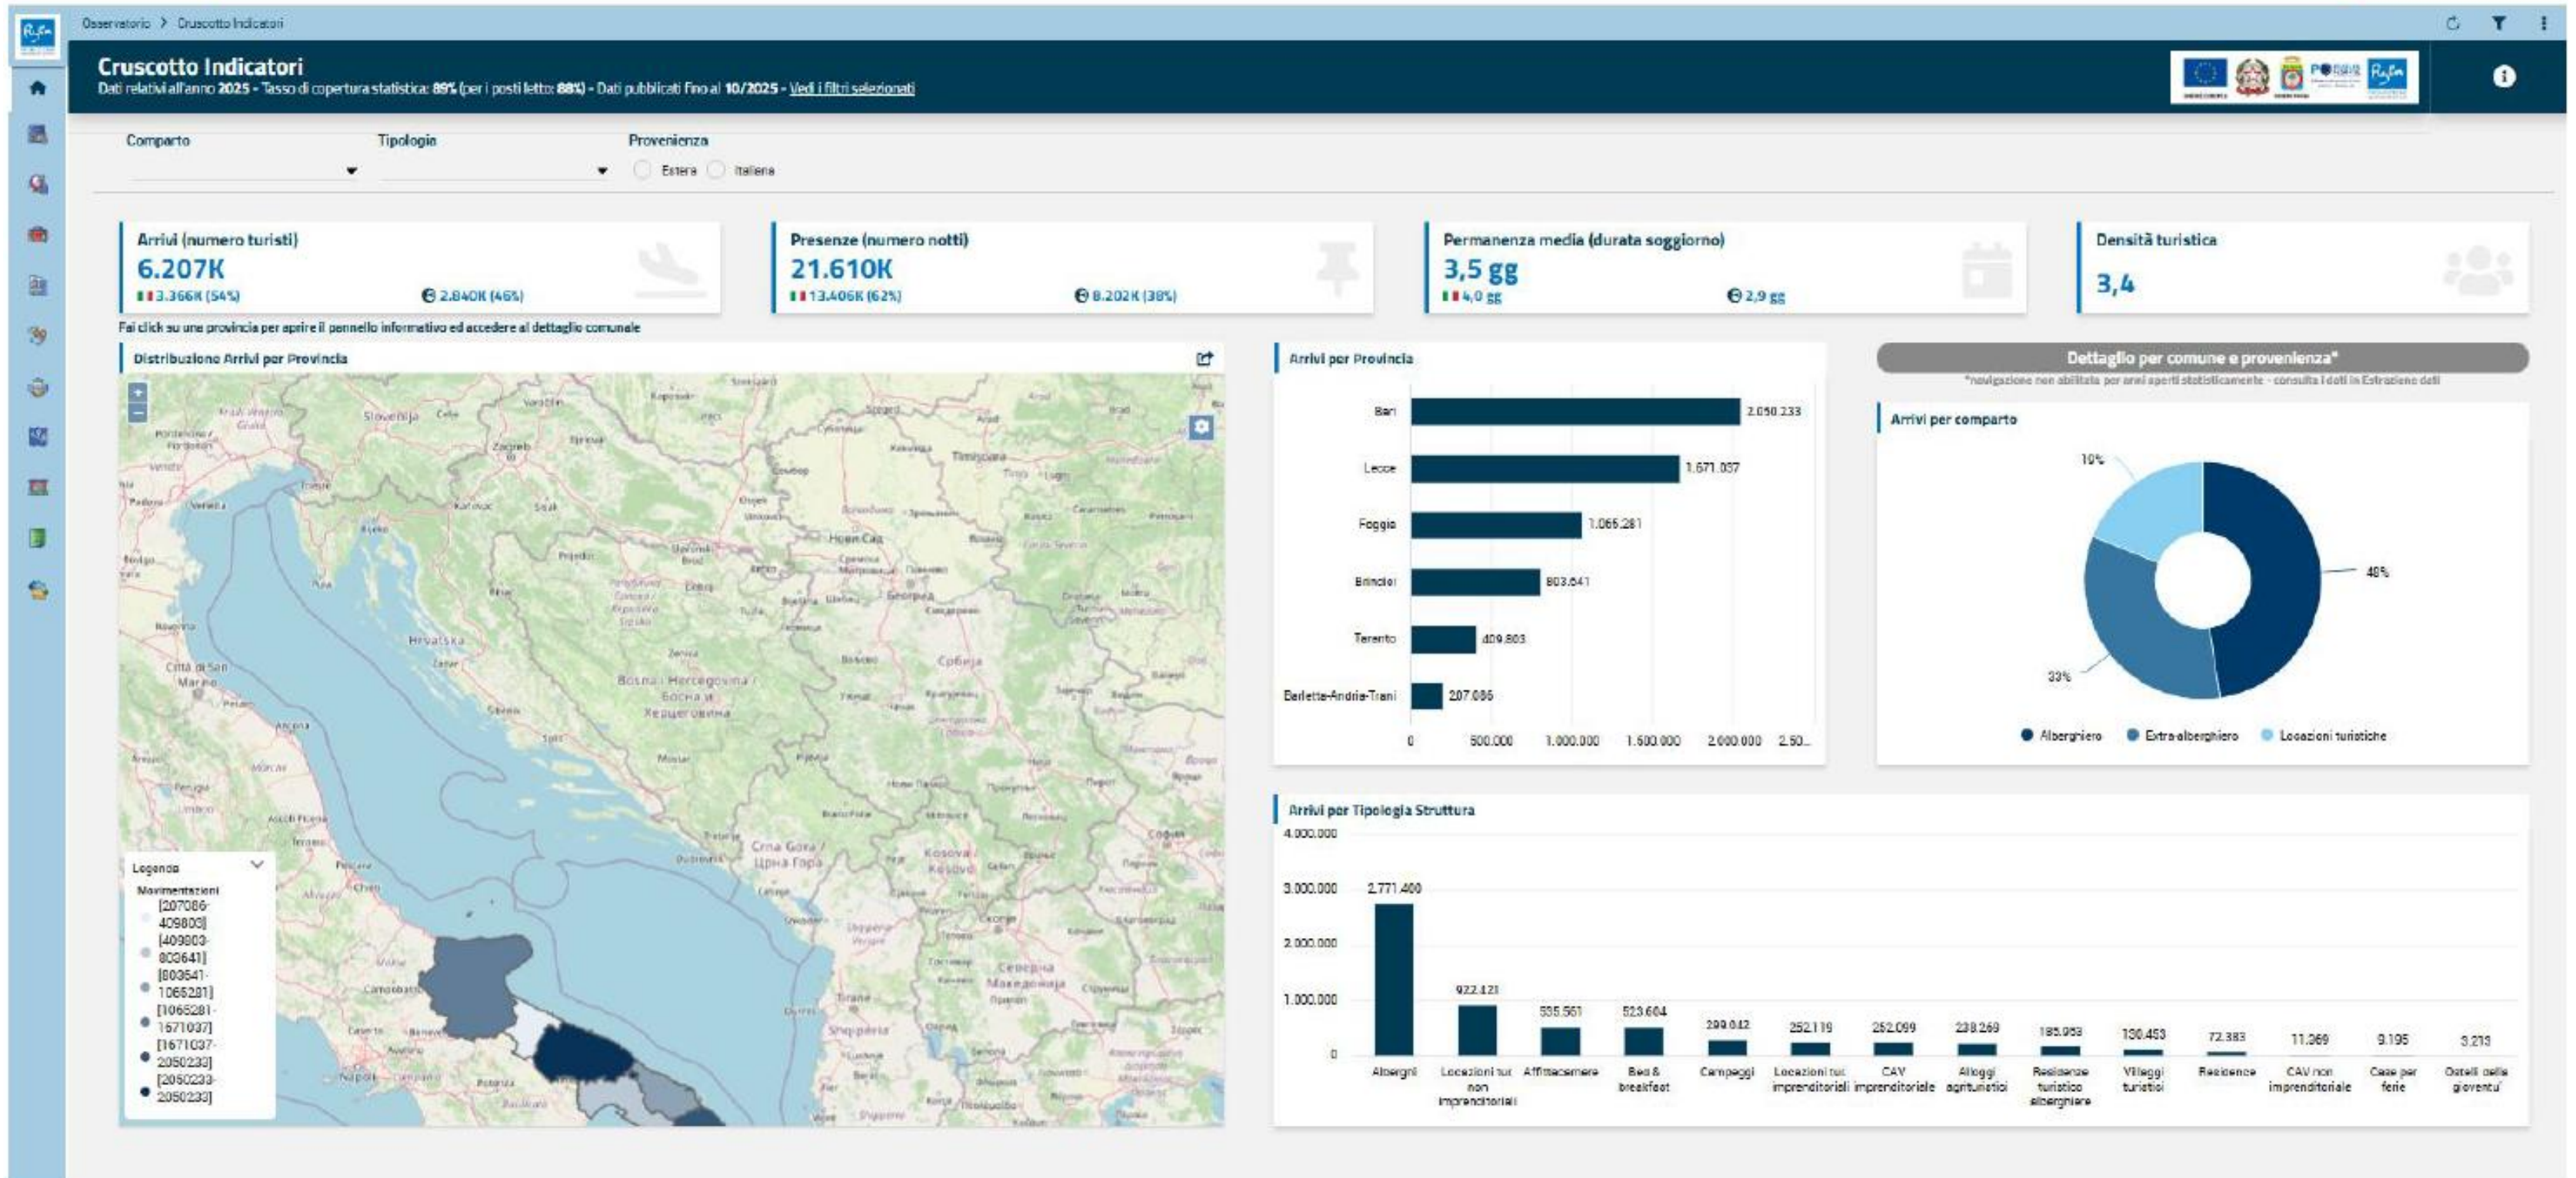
Osservatorio > Cruscotto Indicatori

Cruscotto Indicatori
Dati relativi all'anno 2025 - Tasso di copertura statistica: 89% (per i posti letto: 88%) - Dati pubblicati fino al 10/2025 - Vedi i filtri selezionati

Comparto
Tipologia
Provenienza
Estera
Italiana

Arrivi (numero turisti)
6.207K
3.366K (54%)
2.840K (46%)

Presenze (numero notti)
21.610K
13.406K (62%)
8.202K (38%)

Permanenza media (durata soggiorno)
3,5 gg
4,0 gg
2,9 gg

Densità turistica
3,4

Fai click su una provincia per aprire il pannello informativo ed accedere al dettaglio comunale

Distribuzione Arrivi per Provincia

Legenda
Movimentazioni
[207086-409803]
[409803-803641]
[803641-1065281]
[1065281-1671037]
[1671037-2050233]
[2050233-2050233]

Arrivi per Provincia
Bari 2.050.233
Lecce 1.671.037
Foggia 1.065.281
Brindisi 803.641
Taranto 409.803
Barletta-Andria-Trani 207.086
0 500.000 1.000.000 1.500.000 2.000.000 2.50...

Dettaglio per comune e provenienza*
*navigazione non abilitata per anni aperti statisticamente - consulta i dati in Estrazione dati

Arrivi per comparto
10%
48%
33%
Alberghiero
Extra-alberghiero
Locazioni turistiche

Arrivi per Tipologia Struttura
4.000.000
3.000.000
2.000.000
1.000.000
0
2.771.400 Alberghi
922.421 Locazioni tur. non imprenditoriali
535.561 Affittacamere
523.604 Bed & breakfast
299.042 Campeggi
252.119 Locazioni tur. imprenditoriali
252.099 CAV imprenditoriale
238.269 Alloggi agrituristici
185.953 Residenze turistico alberghiere
130.453 Villaggi turistici
72.383 Residence
11.369 CAV non imprenditoriale
9.195 Case per ferie
3.213 Ostelli della gioventu'